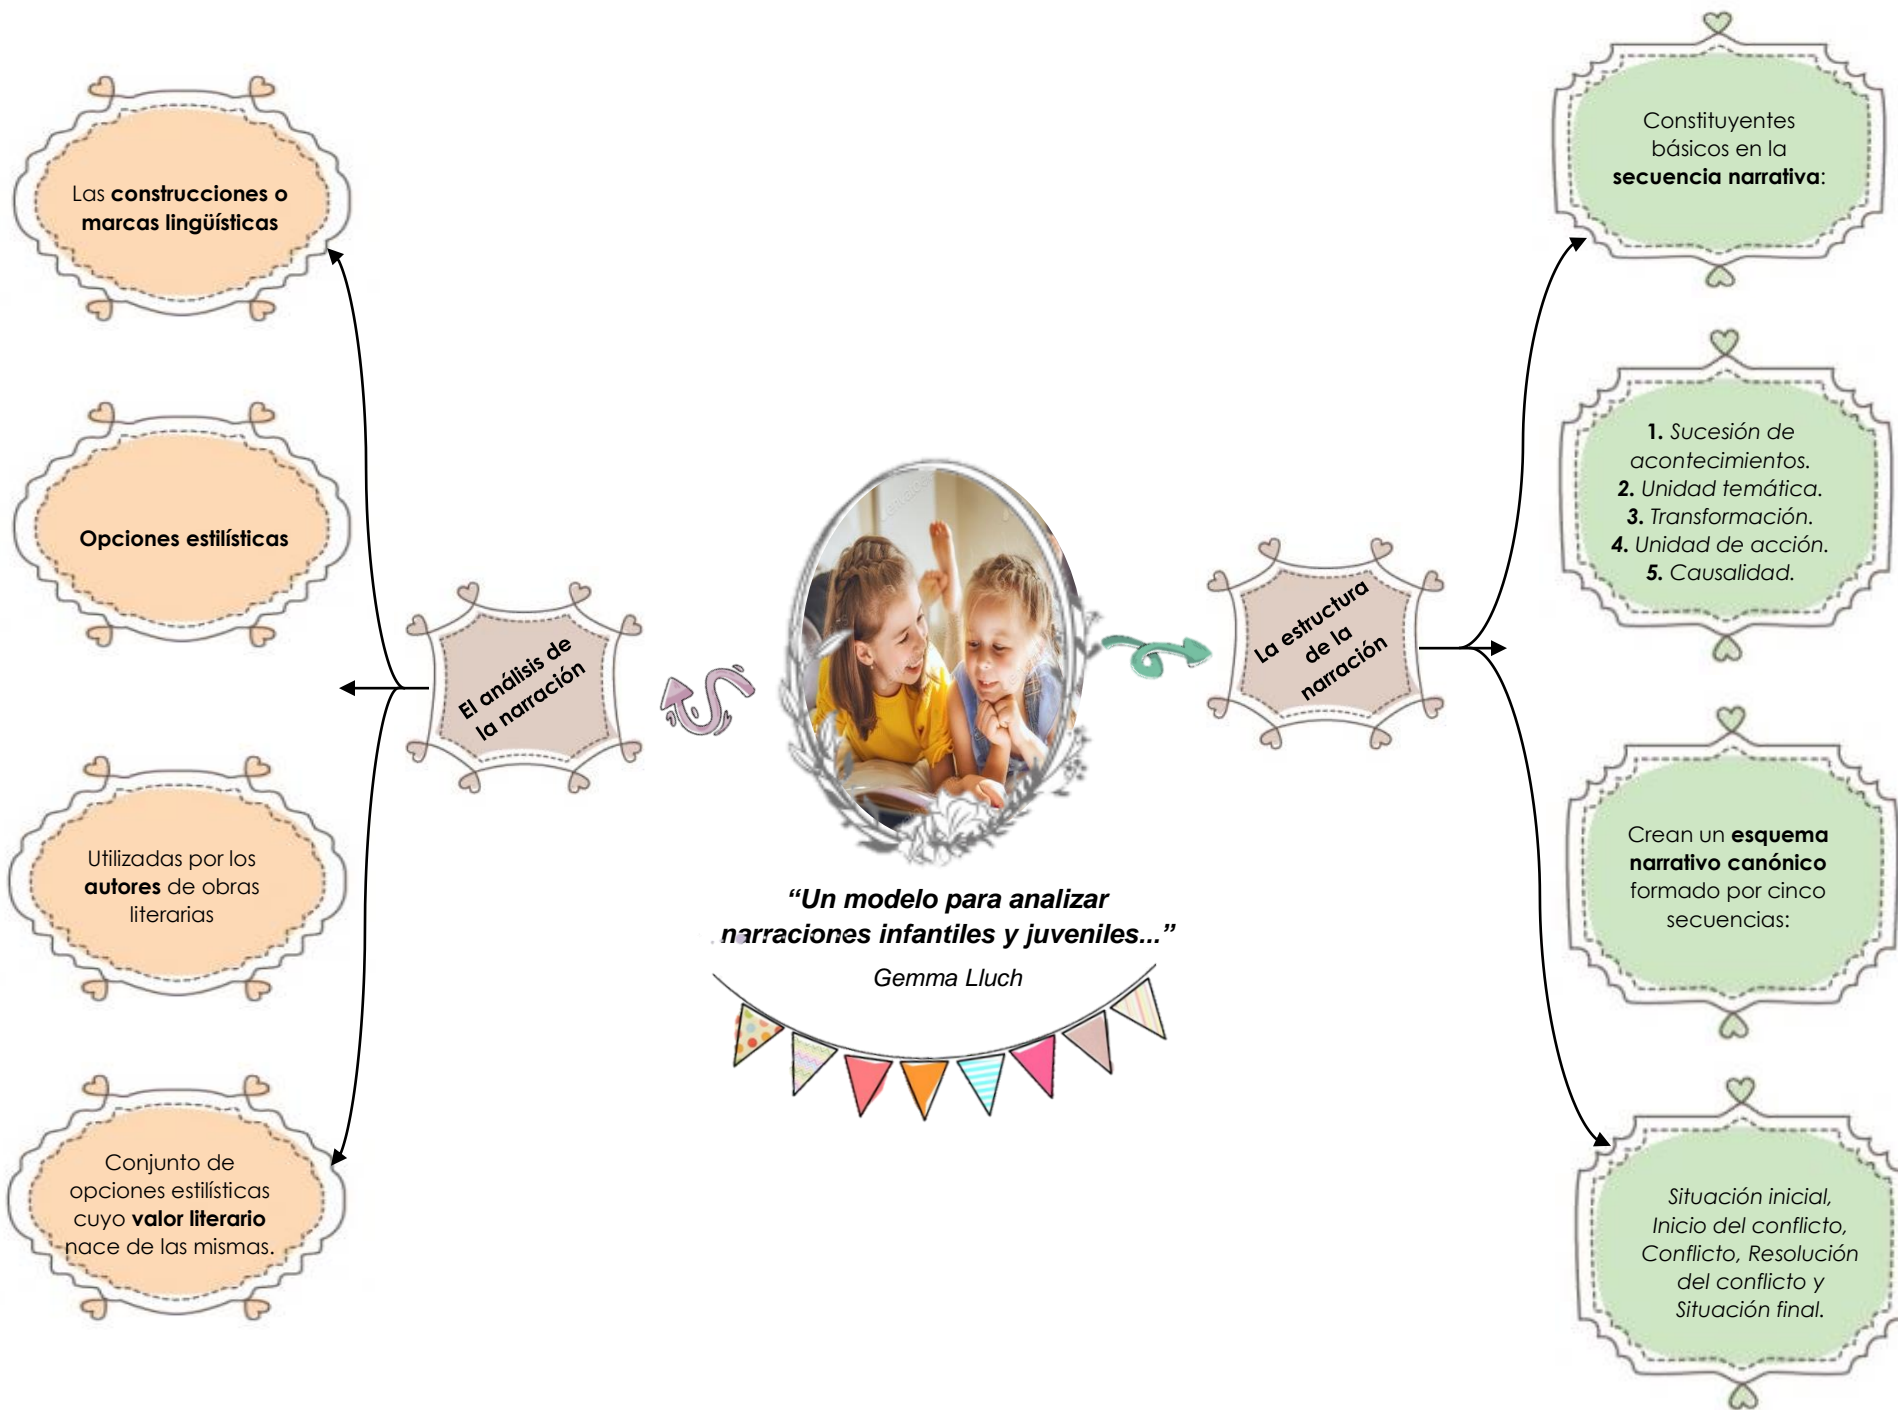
Las **construcciones o marcas lingüísticas**

**Opciones estilísticas**

Utilizadas por los **autores** de obras literarias

Conjunto de opciones estilísticas cuyo **valor literario** nace de las mismas.

El análisis de la narración

*"Un modelo para analizar narraciones infantiles y juveniles..."*

*Gemma Lluch*

La estructura de la narración

Constituyentes básicos en la **secuencia narrativa**:

**1.** *Sucesión de acontecimientos.*
**2.** *Unidad temática.*
**3.** *Transformación.*
**4.** *Unidad de acción.*
**5.** *Causalidad.*

Crean un **esquema narrativo canónico** formado por cinco secuencias:

*Situación inicial, Inicio del conflicto, Conflicto, Resolución del conflicto y Situación final.*